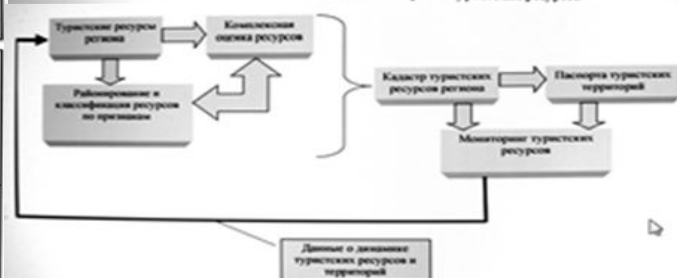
Туристские ресурсы региона

Комплексная оценка ресурсов

Районирование и классификация ресурсов по признакам

Кадастр туристских ресурсов региона

Паспорта туристских территорий

Мониторинг туристских ресурсов

Данные о динамике туристских ресурсов и территорий